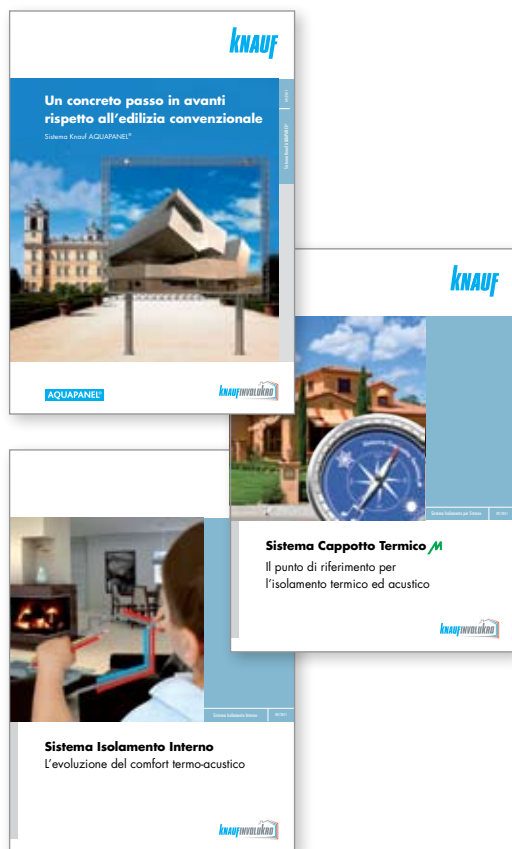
KNAUF

Un concreto passo in avanti rispetto all'edilizia convenzionale

Sistema Knauf AQUAPANEL®

AQUAPANEL®

KNAUF INVOLUKRO

KNAUF

Sistema Cappotto Termico

Il punto di riferimento per l'isolamento termico ed acustico

KNAUF INVOLUKRO

Sistema Isolamento Interno

L'evoluzione del comfort termo-acustico

KNAUF INVOLUKRO